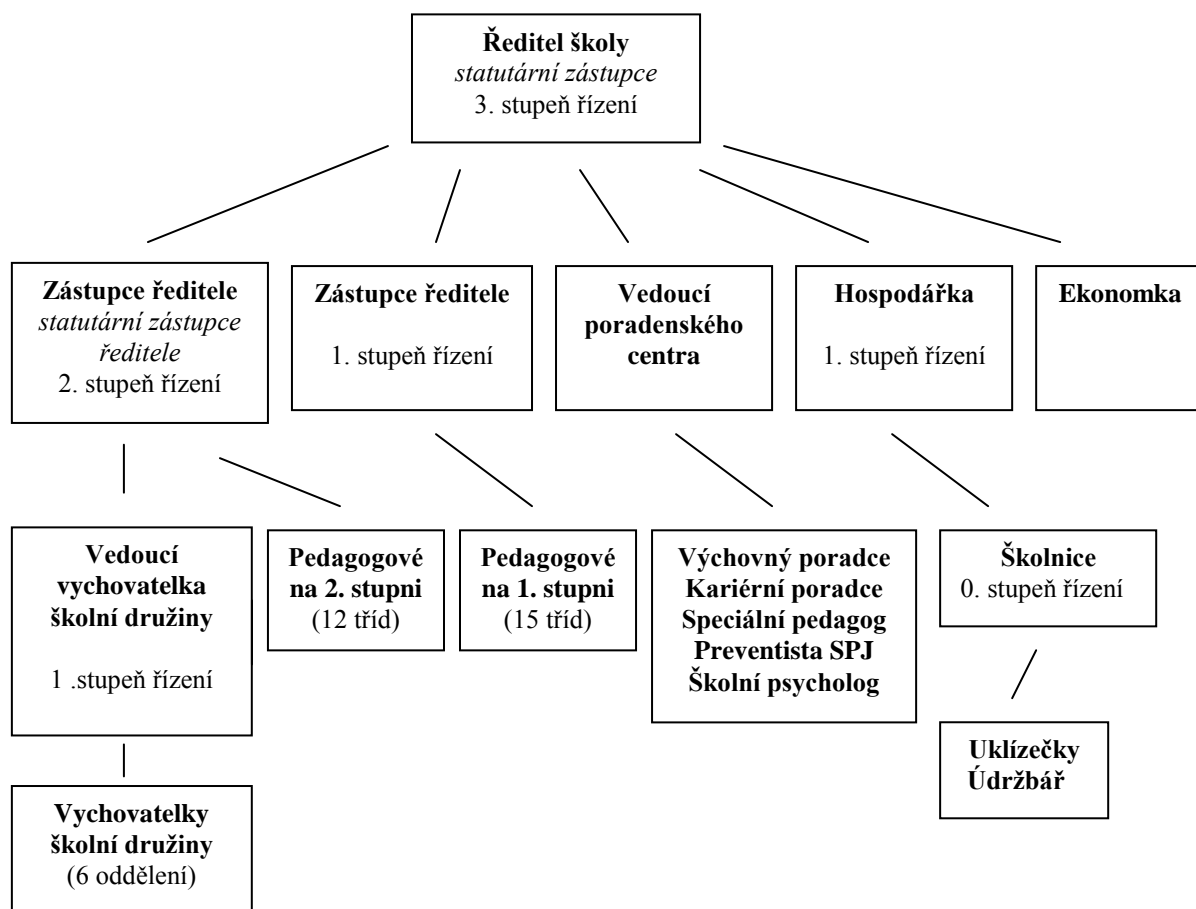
Ředitel školy
statutární zástupce
3. stupeň řízení

Zástupce ředitele
statutární zástupce ředitele
2. stupeň řízení

Zástupce ředitele
1. stupeň řízení

Vedoucí poradenského centra

Hospodářka
1. stupeň řízení

Ekonomka

Vedoucí vychovatelka školní družiny
1 .stupeň řízení

Pedagogové na 2. stupni
(12 tříd)

Pedagogové na 1. stupni
(15 tříd)

Výchovný poradce
Kariérní poradce
Speciální pedagog
Preventista SPJ
Školní psycholog

Školnice
0. stupeň řízení

Uklízečky
Údržbář

Vychovatelky školní družiny
(6 oddělení)